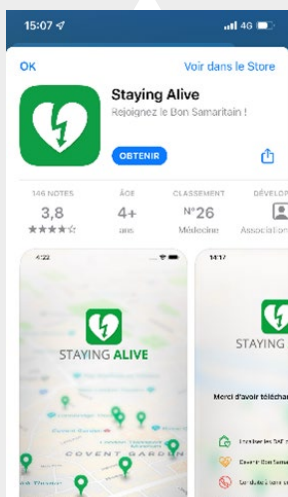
15:07
4G

OK
Voir dans le Store

Staying Alive
Rejoignez le Bon Samaritain !
OBTENIR

146 NOTES
3,8
★★★★☆

ÂGE
4+
ans

CLASSEMENT
N°26
Médecine

DÉVELOP
Association

4:22
STAYING ALIVE
COVENT GARDEN

14:17
STAYING
Merci d'avoir téléchar
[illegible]
Devenir Bon Samari
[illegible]